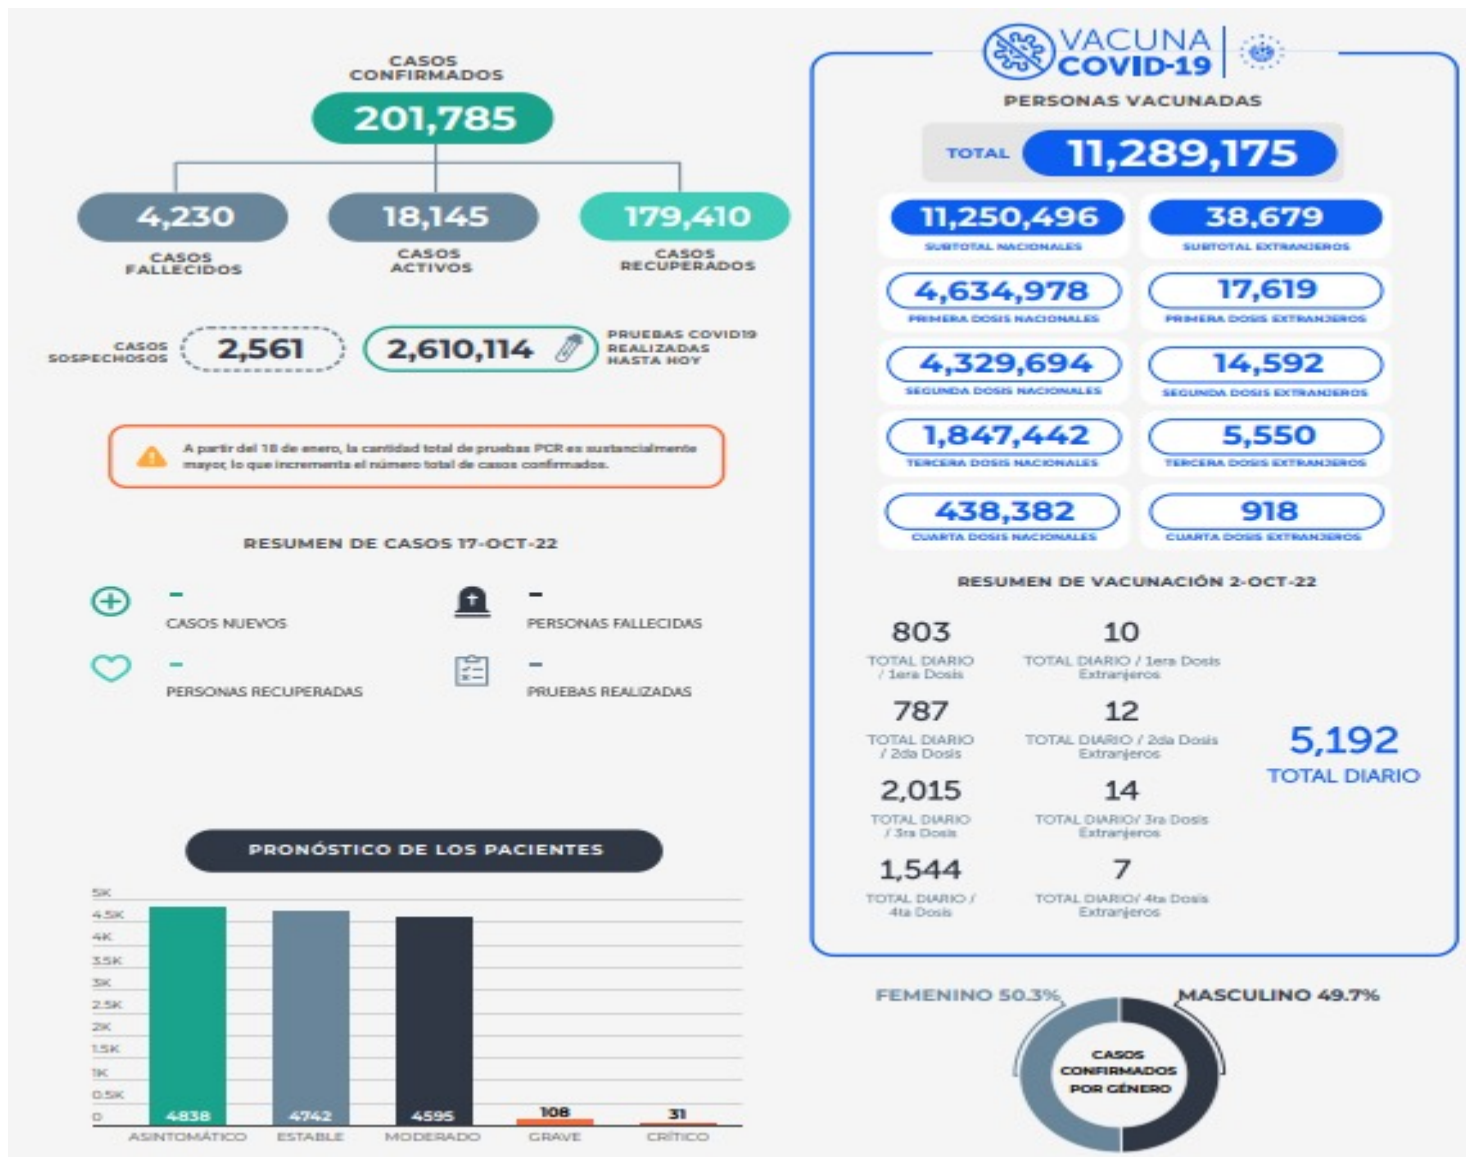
CASOS CONFIRMADOS
201,785

4,230
CASOS FALLECIDOS

18,145
CASOS ACTIVOS

179,410
CASOS RECUPERADOS

CASOS SOSPECHOSOS
2,561

2,610,114
PRUEBAS COVID19 REALIZADAS HASTA HOY

A partir del 18 de enero, la cantidad total de pruebas PCR es sustancialmente mayor, lo que incrementa el número total de casos confirmados.

RESUMEN DE CASOS 17-OCT-22

-
CASOS NUEVOS

-
PERSONAS FALLECIDAS

-
PERSONAS RECUPERADAS

-
PRUEBAS REALIZADAS

PRONÓSTICO DE LOS PACIENTES

5K
4.5K
4K
3.5K
3K
2.5K
2K
1.5K
1K
0.5K
0

4838
ASINTOMÁTICO
4742
ESTABLE
4595
MODERADO
108
GRAVE
31
CRÍTICO

VACUNA COVID-19

PERSONAS VACUNADAS

TOTAL 11,289,175

11,250,496
SUBTOTAL NACIONALES

38,679
SUBTOTAL EXTRANJEROS

4,634,978
PRIMERA DOSIS NACIONALES

17,619
PRIMERA DOSIS EXTRANJEROS

4,329,694
SEGUNDA DOSIS NACIONALES

14,592
SEGUNDA DOSIS EXTRANJEROS

1,847,442
TERCERA DOSIS NACIONALES

5,550
TERCERA DOSIS EXTRANJEROS

438,382
CUARTA DOSIS NACIONALES

918
CUARTA DOSIS EXTRANJEROS

RESUMEN DE VACUNACIÓN 2-OCT-22

803
TOTAL DIARIO / 1era Dosis

10
TOTAL DIARIO / 1era Dosis Extranjeros

787
TOTAL DIARIO / 2da Dosis

12
TOTAL DIARIO / 2da Dosis Extranjeros

2,015
TOTAL DIARIO / 3ra Dosis

14
TOTAL DIARIO/ 3ra Dosis Extranjeros

1,544
TOTAL DIARIO / 4ta Dosis

7
TOTAL DIARIO/ 4ta Dosis Extranjeros

5,192
TOTAL DIARIO

FEMENINO 50.3%
MASCULINO 49.7%

CASOS CONFIRMADOS POR GÉNERO